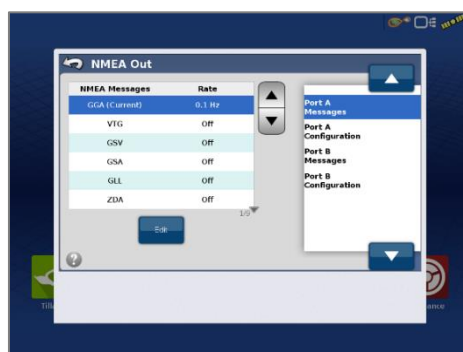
NMEA Out

| NMEA Messages | Rate |
|---|---|
| GGA (Current) | 0.1 Hz |
| VTG | Off |
| GSV | Off |
| GSA | Off |
| GLL | Off |
| ZDA | Off |

1/3

Edit

Port A Messages

Port A Configuration

Port B Messages

Port B Configuration

Till

ance